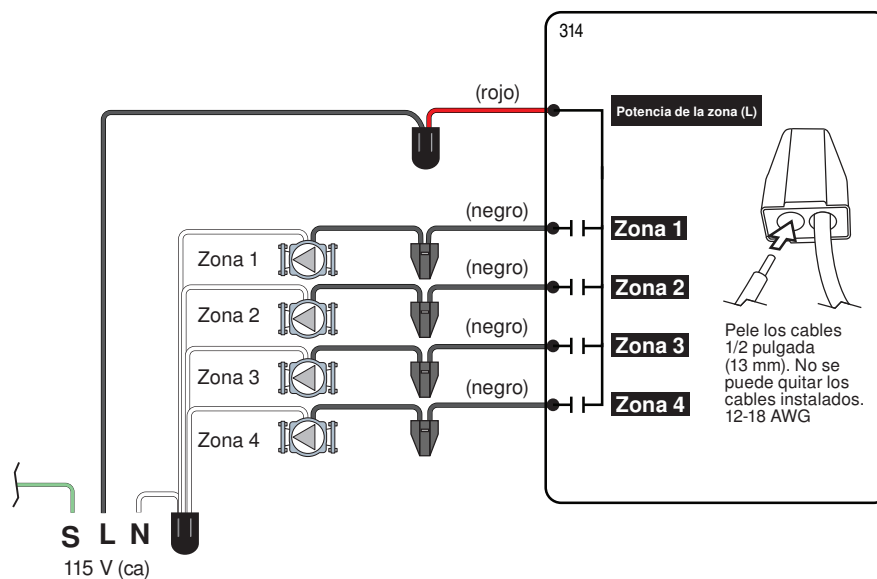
314

(rojo)

Potencia de la zona (L)

(negro)

Zona 1

Zona 1

(negro)

Zona 2

Zona 2

(negro)

Zona 3

Zona 3

(negro)

Zona 4

Zona 4

Pele los cables 1/2 pulgada (13 mm). No se puede quitar los cables instalados. 12-18 AWG

S L N

115 V (ca)